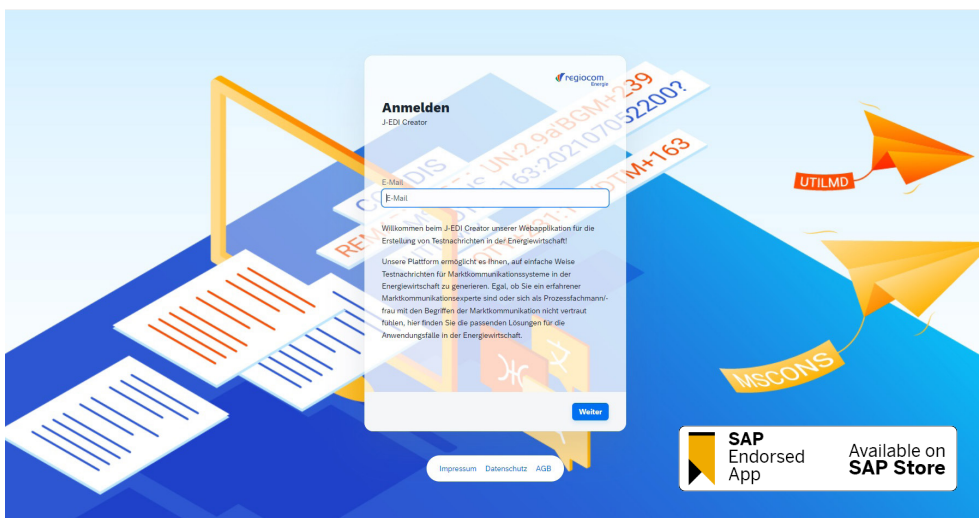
regiocom Energie

Anmelden
J-EDI Creator

E-Mail
E-Mail

Willkommen beim J-EDI Creator unserer Webapplikation für die Erstellung von Testnachrichten in der Energiewirtschaft!

Unsere Plattform ermöglicht es Ihnen, auf einfache Weise Testnachrichten für Marktkommunikationssysteme in der Energiewirtschaft zu generieren. Egal, ob Sie ein erfahrener Marktkommunikationsexperte sind oder sich als Prozessfachmann/-frau mit den Begriffen der Marktkommunikation nicht vertraut fühlen, hier finden Sie die passenden Lösungen für die Anwendungsfälle in der Energiewirtschaft.

Weiter

Impressum Datenschutz AGB

UTILMD

MSCONS

SAP Endorsed App

Available on SAP Store